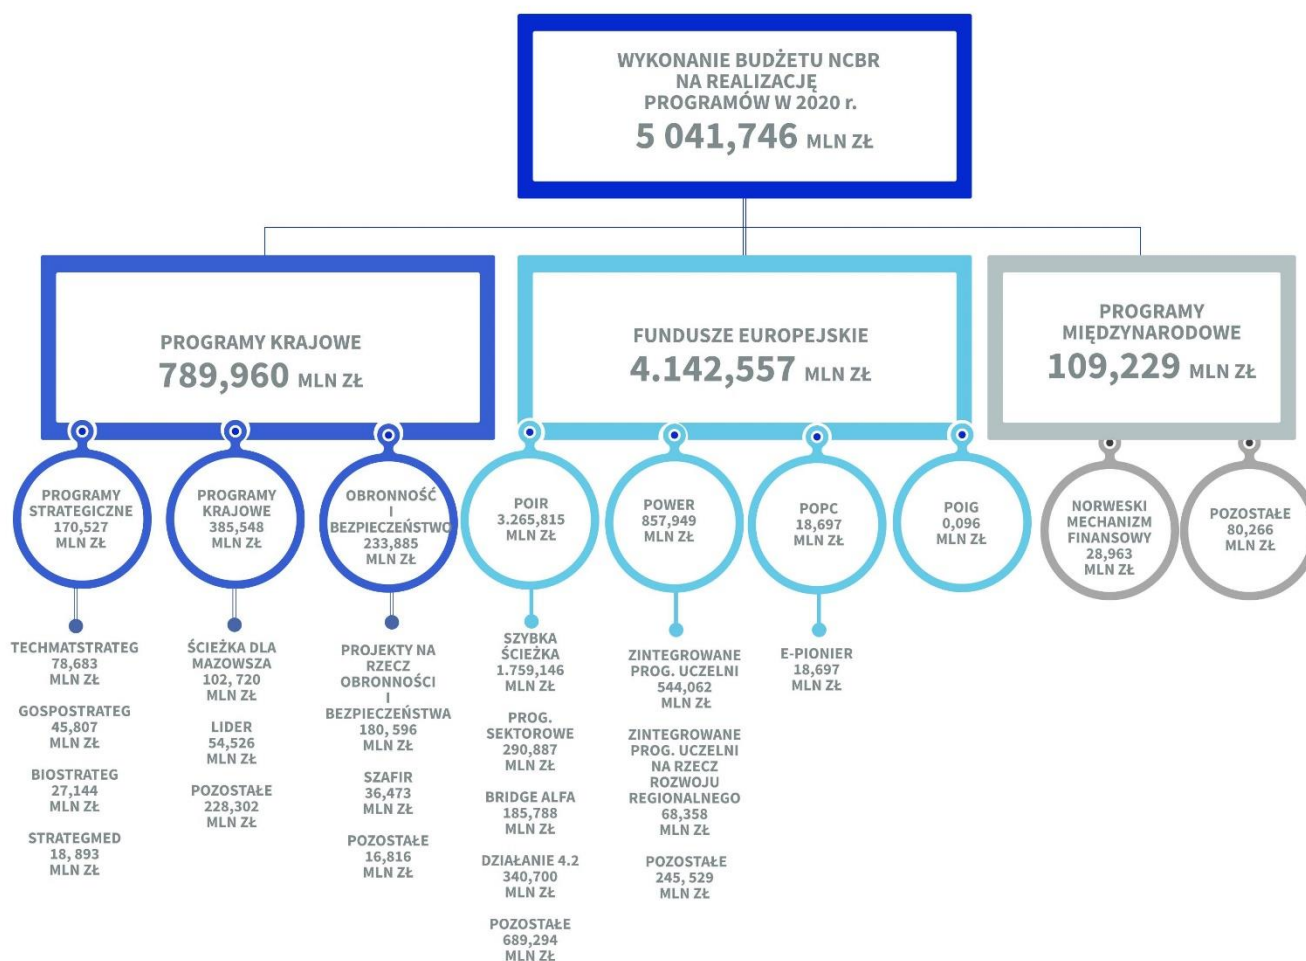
WYKONANIE BUDŻETU NCBR NA REALIZACJĘ PROGRAMÓW W 2020 r.
5 041,746 MLN ZŁ

PROGRAMY KRAJOWE
789,960 MLN ZŁ

FUNDUSZE EUROPEJSKIE
4.142,557 MLN ZŁ

PROGRAMY MIĘDZYNARODOWE
109,229 MLN ZŁ

PROGRAMY STRATEGICZNE 170,527 MLN ZŁ

PROGRAMY KRAJOWE 385,548 MLN ZŁ

OBRONNOŚĆ I BEZPIECZEŃSTWO 233,885 MLN ZŁ

POIR 3.265,815 MLN ZŁ

POWER 857,949 MLN ZŁ

POPC 18,697 MLN ZŁ

POIG 0,096 MLN ZŁ

NORWESKI MECHANIZM FINANSOWY 28,963 MLN ZŁ

POZOSTAŁE 80,266 MLN ZŁ

TECHMATSTRATEG 78,683 MLN ZŁ

GOSPOSTRATEG 45,807 MLN ZŁ

BIOSTRATEG 27,144 MLN ZŁ

STRATEGMED 18, 893 MLN ZŁ

ŚCIEŻKA DLA MAZOWSZA 102, 720 MLN ZŁ

LIDER 54,526 MLN ZŁ

POZOSTAŁE 228,302 MLN ZŁ

PROJEKTY NA RZECZ OBRONNOŚCI I BEZPIECZEŃSTWA 180, 596 MLN ZŁ

SZAFIR 36,473 MLN ZŁ

POZOSTAŁE 16,816 MLN ZŁ

SZYBKA ŚCIEŻKA 1.759,146 MLN ZŁ

PROG. SEKTOROWE 290,887 MLN ZŁ

BRIDGE ALFA 185,788 MLN ZŁ

DZIAŁANIE 4.2 340,700 MLN ZŁ

POZOSTAŁE 689,294 MLN ZŁ

ZINTEGROWANE PROG. UCZELNI 544,062 MLN ZŁ

ZINTEGROWANE PROG. UCZELNI NA RZECZ ROZWOJU REGIONALNEGO 68,358 MLN ZŁ

POZOSTAŁE 245, 529 MLN ZŁ

E-PIONIER 18,697 MLN ZŁ